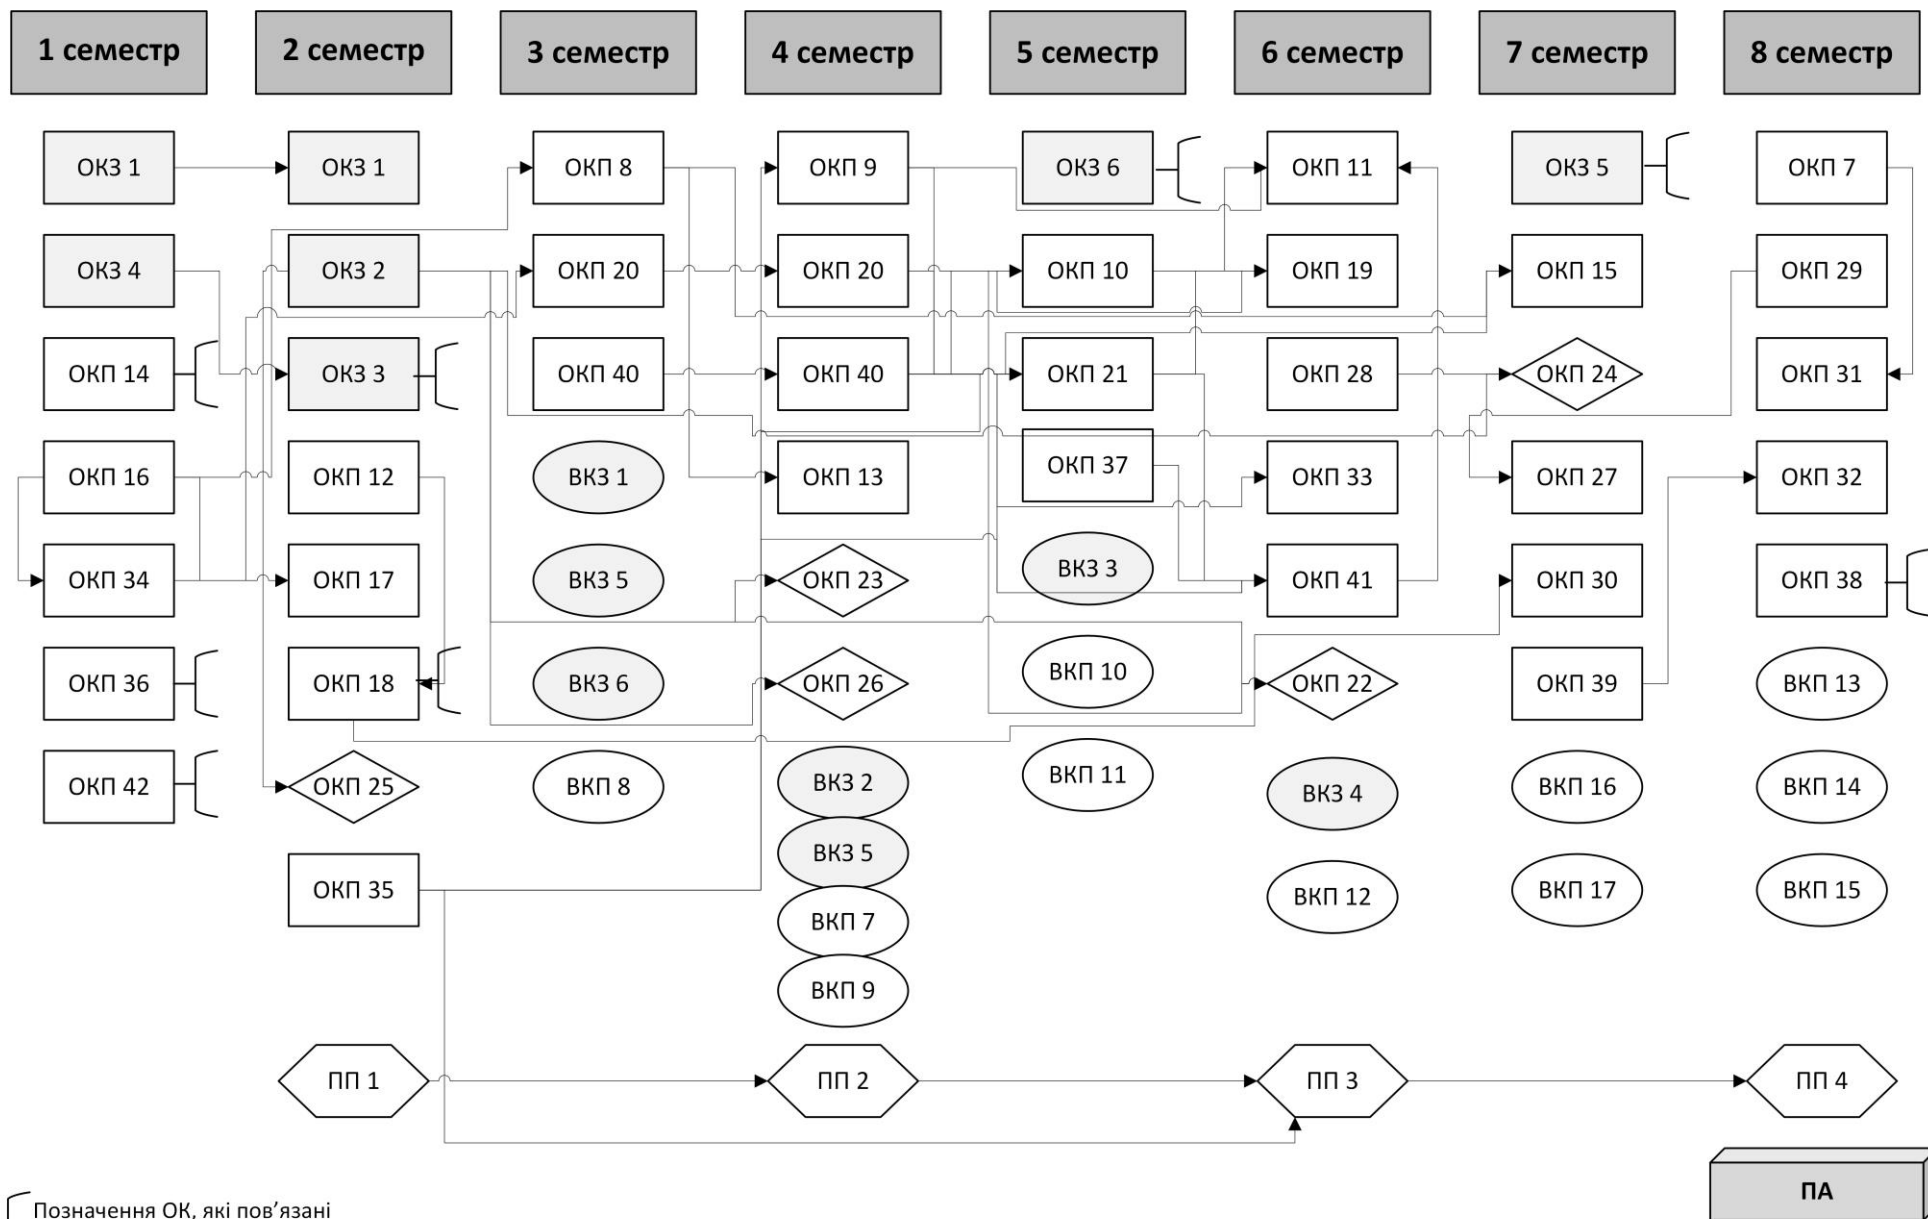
1 семестр

2 семестр

3 семестр

4 семестр

5 семестр

6 семестр

7 семестр

8 семестр

ОКЗ 1
ОКЗ 4
ОКП 14
ОКП 16
ОКП 34
ОКП 36
ОКП 42

ОКЗ 1
ОКЗ 2
ОКЗ 3
ОКП 12
ОКП 17
ОКП 18
ОКП 25
ОКП 35

ОКП 8
ОКП 20
ОКП 40
ВКЗ 1
ВКЗ 5
ВКЗ 6
ВКП 8

ОКП 9
ОКП 20
ОКП 40
ОКП 13
ОКП 23
ОКП 26
ВКЗ 2
ВКЗ 5
ВКП 7
ВКП 9

ОКЗ 6
ОКП 10
ОКП 21
ОКП 37
ВКЗ 3
ВКП 10
ВКП 11

ОКП 11
ОКП 19
ОКП 28
ОКП 33
ОКП 41
ОКП 22
ВКЗ 4
ВКП 12

ОКЗ 5
ОКП 15
ОКП 24
ОКП 27
ОКП 30
ОКП 39
ВКП 16
ВКП 17

ОКП 7
ОКП 29
ОКП 31
ОКП 32
ОКП 38
ВКП 13
ВКП 14
ВКП 15

ПП 1
ПП 2
ПП 3
ПП 4

ПА

Позначення ОК, які пов’язані